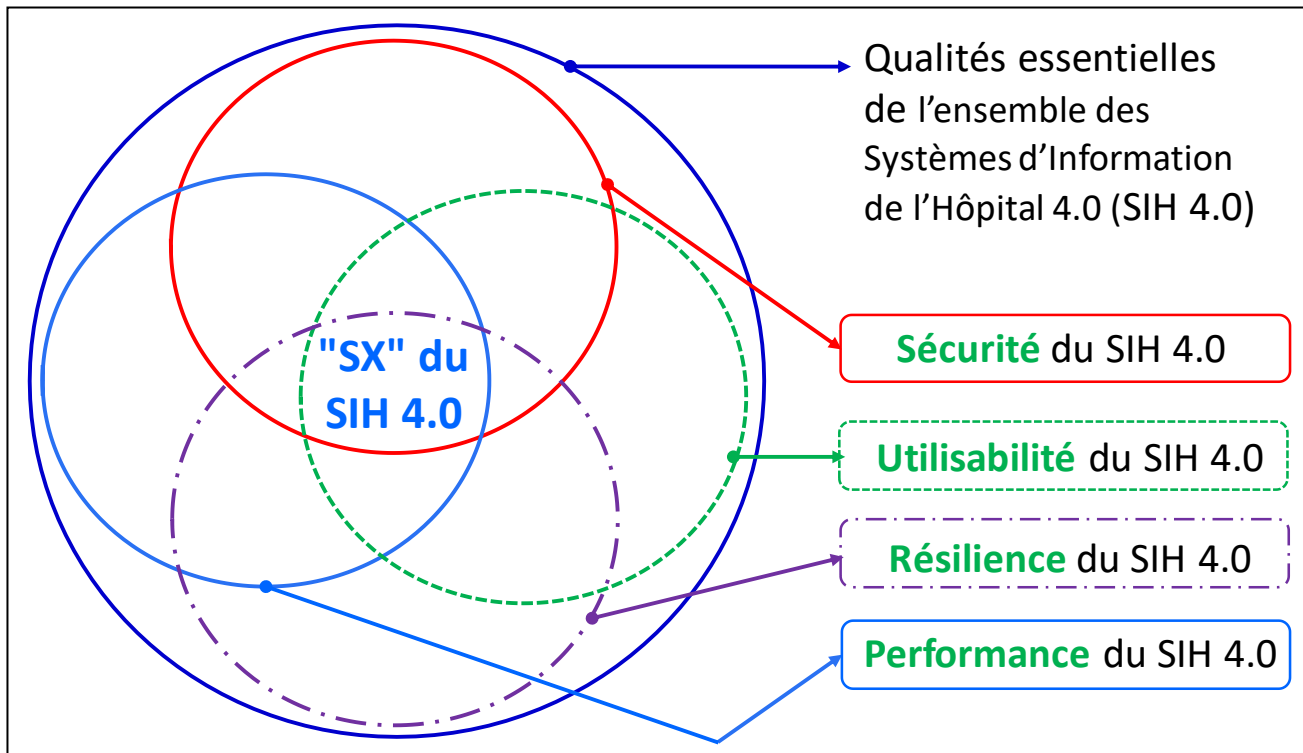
Qualités essentielles de l'ensemble des Systèmes d'Information de l'Hôpital 4.0 (SIH 4.0)

"SX" du SIH 4.0

Sécurité du SIH 4.0

Utilisabilité du SIH 4.0

Résilience du SIH 4.0

Performance du SIH 4.0